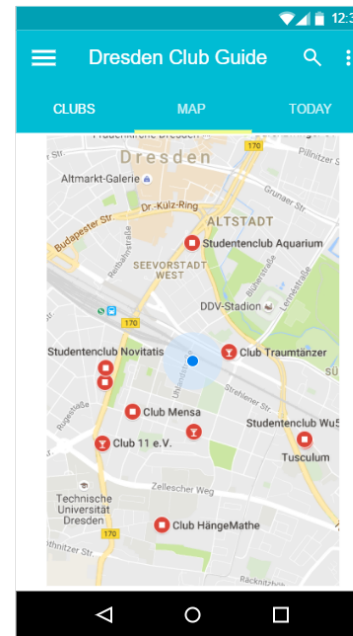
12:3

Dresden Club Guide

CLUBS
MAP
TODAY

Dresden
Altmarkt-Galerie
Dr.-Külz-Ring
ALTSTADT
Budapester Str.
Studentenclub Aquarium
SEEVORSTADT WEST
DDV-Stadion
170
Studentenclub Novitatis
Club Traumtänzer
Club Mensa
Strehlener Str.
Studentenclub Wu5
Club 11 e.V.
Tusculum
Zellescher Weg
Technische Universität Dresden
Club HängeMathe
170
Pillnitzer Str.
SÜ